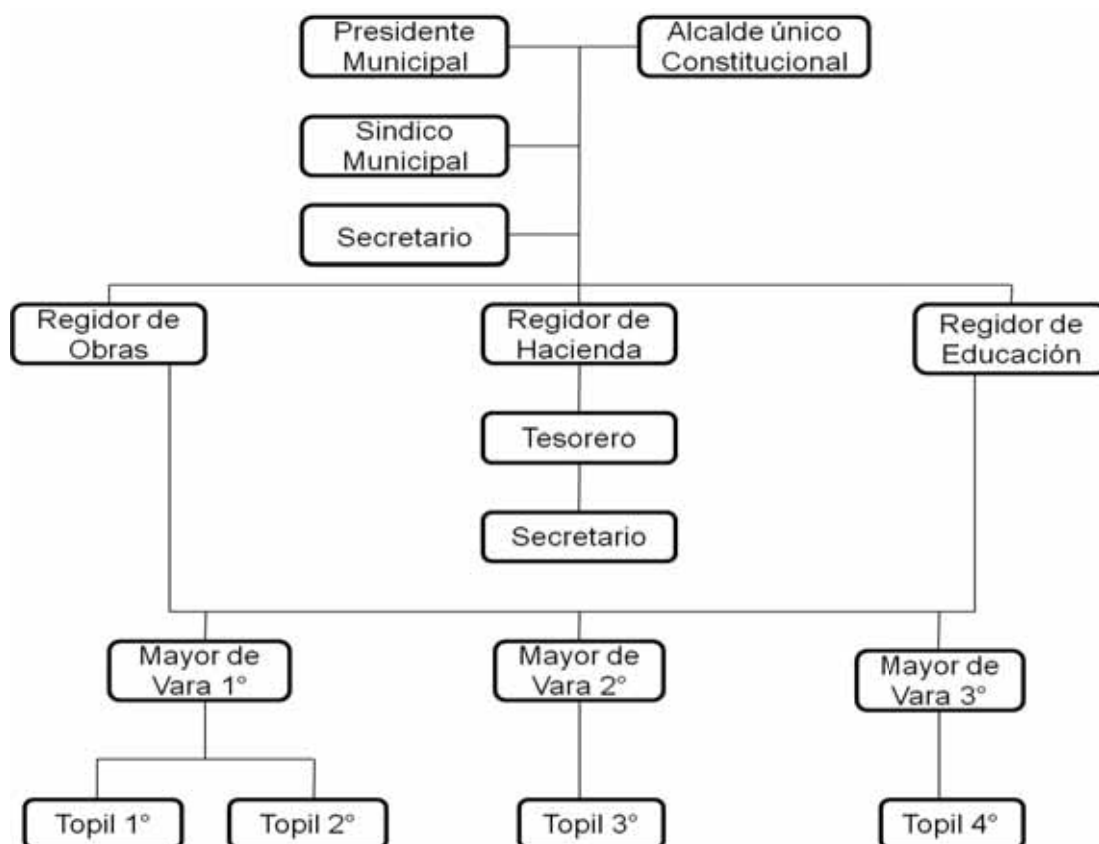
Presidente Municipal

Alcalde único Constitucional

Sindico Municipal

Secretario

Regidor de Obras

Regidor de Hacienda

Regidor de Educación

Tesorero

Secretario

Mayor de Vara 1°

Mayor de Vara 2°

Mayor de Vara 3°

Topil 1°

Topil 2°

Topil 3°

Topil 4°